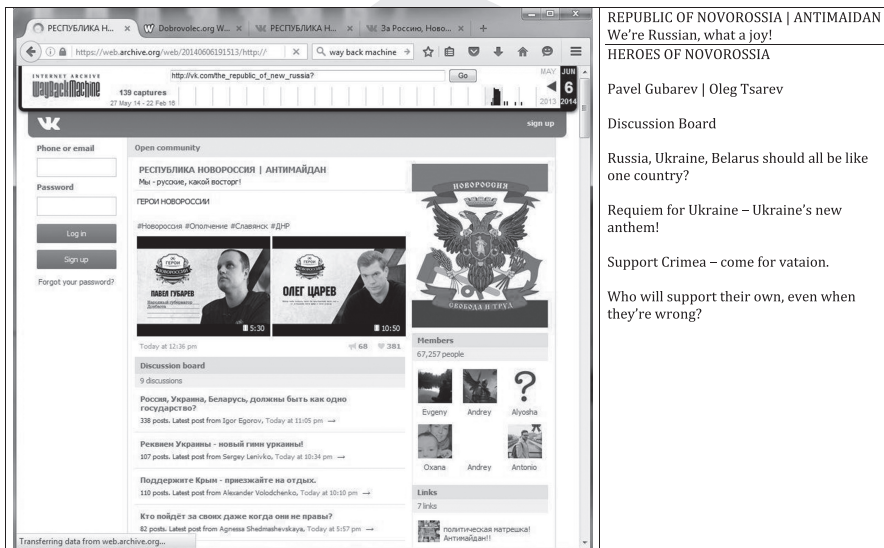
РЕСПУБЛИКА Н... × Dobrovolec.org W... × РЕСПУБЛИКА Н... × За Россию, Ново... × +

https://web.archive.org/web/20140606191513/http:// × way back machine

INTERNET ARCHIVE WayBackMachine
http://vk.com/the_republic_of_new_russia? Go
139 captures
27 May 14 - 22 Feb 18
MAY JUN 6 2013 2014

sign up

Phone or email
Password
Log in
Sign up
Forgot your password?

Open community

РЕСПУБЛИКА НОВОРОССИЯ | АНТИМАЙДАН
Мы - русские, какой восторг!

ГЕРОИ НОВОРОССИИ

#Новороссия #Ополчение #Славянск #ДНР

ГЕРОИ НОВОРОССИИ
ПАВЕЛ ГУБАРЕВ
5:30

ГЕРОИ НОВОРОССИИ
ОЛЕГ ЦАРЕВ
10:50

НОВОРОССИЯ
СВОБОДА И ТРУД

Today at 12:36 pm 68 381

Discussion board
9 discussions

Россия, Украина, Беларусь, должны быть как одно государство?
338 posts. Latest post from Igor Egorov, Today at 11:05 pm →

Реквием Украины - новый гимн украины!
107 posts. Latest post from Sergey Lenivko, Today at 10:34 pm →

Поддержите Крым - приезжайте на отдых.
110 posts. Latest post from Alexander Volodchenko, Today at 10:10 pm →

Кто пойдёт за своих даже когда они не правы?
82 posts. Latest post from Agnessa Shedmashevskaya, Today at 5:57 pm →

Members
67,257 people

Evgeny Andrey Alyosha
Oxana Andrey Antonio

Links
7 links

политическая матрешка! Антимайдан!!

Transferring data from web.archive.org...

REPUBLIC OF NOVOROSSIA | ANTIMAIDAN
We're Russian, what a joy!
HEROES OF NOVOROSSIA

Pavel Gubarev | Oleg Tsarev

Discussion Board

Russia, Ukraine, Belarus should all be like one country?

Requiem for Ukraine – Ukraine's new anthem!

Support Crimea – come for vataion.

Who will support their own, even when they're wrong?